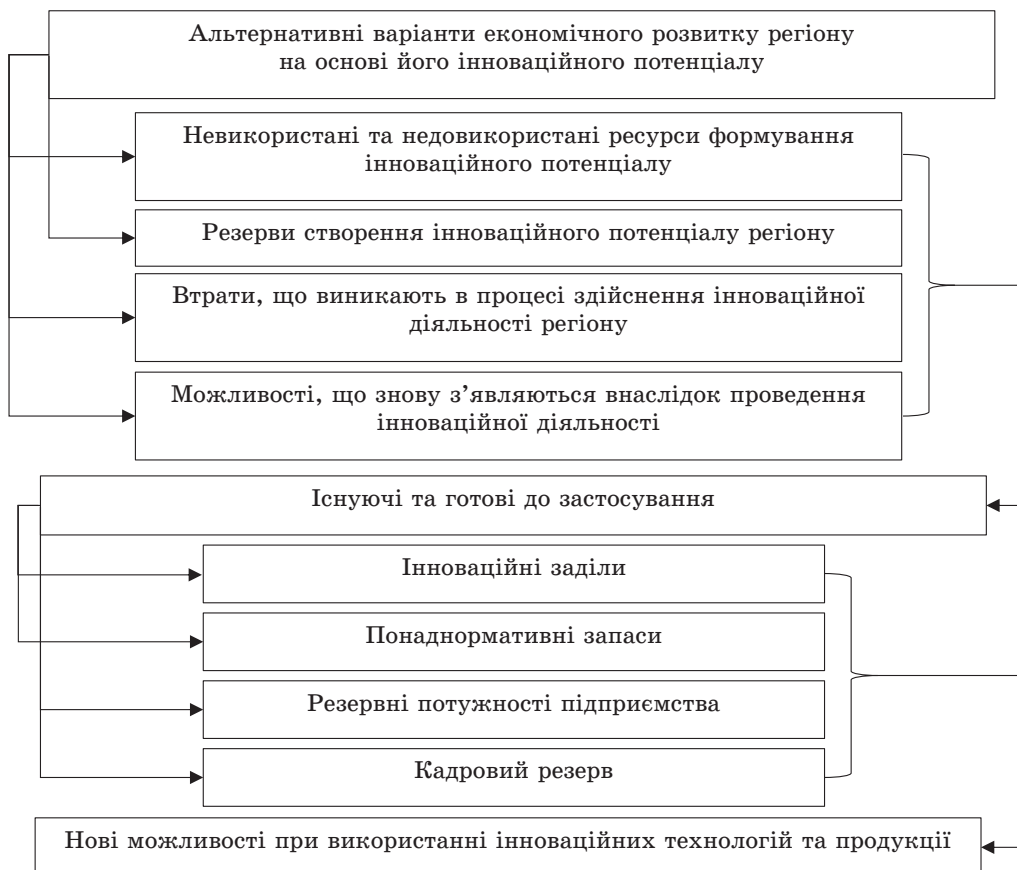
Альтернативні варіанти економічного розвитку регіону на основі його інноваційного потенціалу

Невикористані та недовикористані ресурси формування інноваційного потенціалу

Резерви створення інноваційного потенціалу регіону

Втрати, що виникають в процесі здійснення інноваційної діяльності регіону

Можливості, що знову з’являються внаслідок проведення інноваційної діяльності

Існуючі та готові до застосування

Інноваційні заділи

Понаднормативні запаси

Резервні потужності підприємства

Кадровий резерв

Нові можливості при використанні інноваційних технологій та продукції